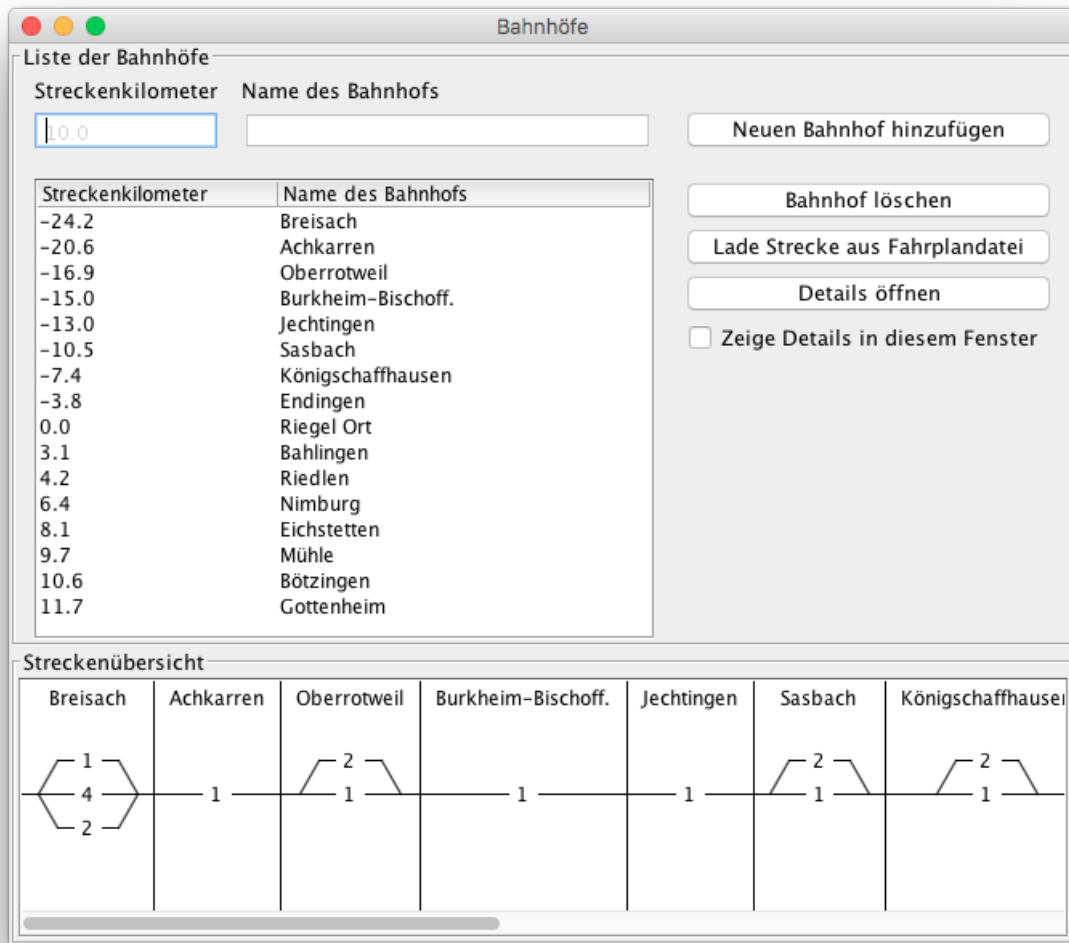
Bahnhöfe

Liste der Bahnhöfe

Streckenkilometer Name des Bahnhofs

10.0

Neuen Bahnhof hinzufügen

| Streckenkilometer | Name des Bahnhofs |
|---|---|
| -24.2 | Breisach |
| -20.6 | Achkarren |
| -16.9 | Oberrotweil |
| -15.0 | Burkheim-Bischoff. |
| -13.0 | Jechtingen |
| -10.5 | Sasbach |
| -7.4 | Königschaffhausen |
| -3.8 | Endingen |
| 0.0 | Riegel Ort |
| 3.1 | Bahlingen |
| 4.2 | Riedlen |
| 6.4 | Nimburg |
| 8.1 | Eichstetten |
| 9.7 | Mühle |
| 10.6 | Bötzingen |
| 11.7 | Gottenheim |

Bahnhof löschen

Lade Strecke aus Fahrplandatei

Details öffnen

Zeige Details in diesem Fenster

Streckenübersicht

Breisach | Achkarren | Oberrotweil | Burkheim-Bischoff. | Jechtingen | Sasbach | Königschaffhausen

1
4
2
1
2
1
1
1
2
1
2
1